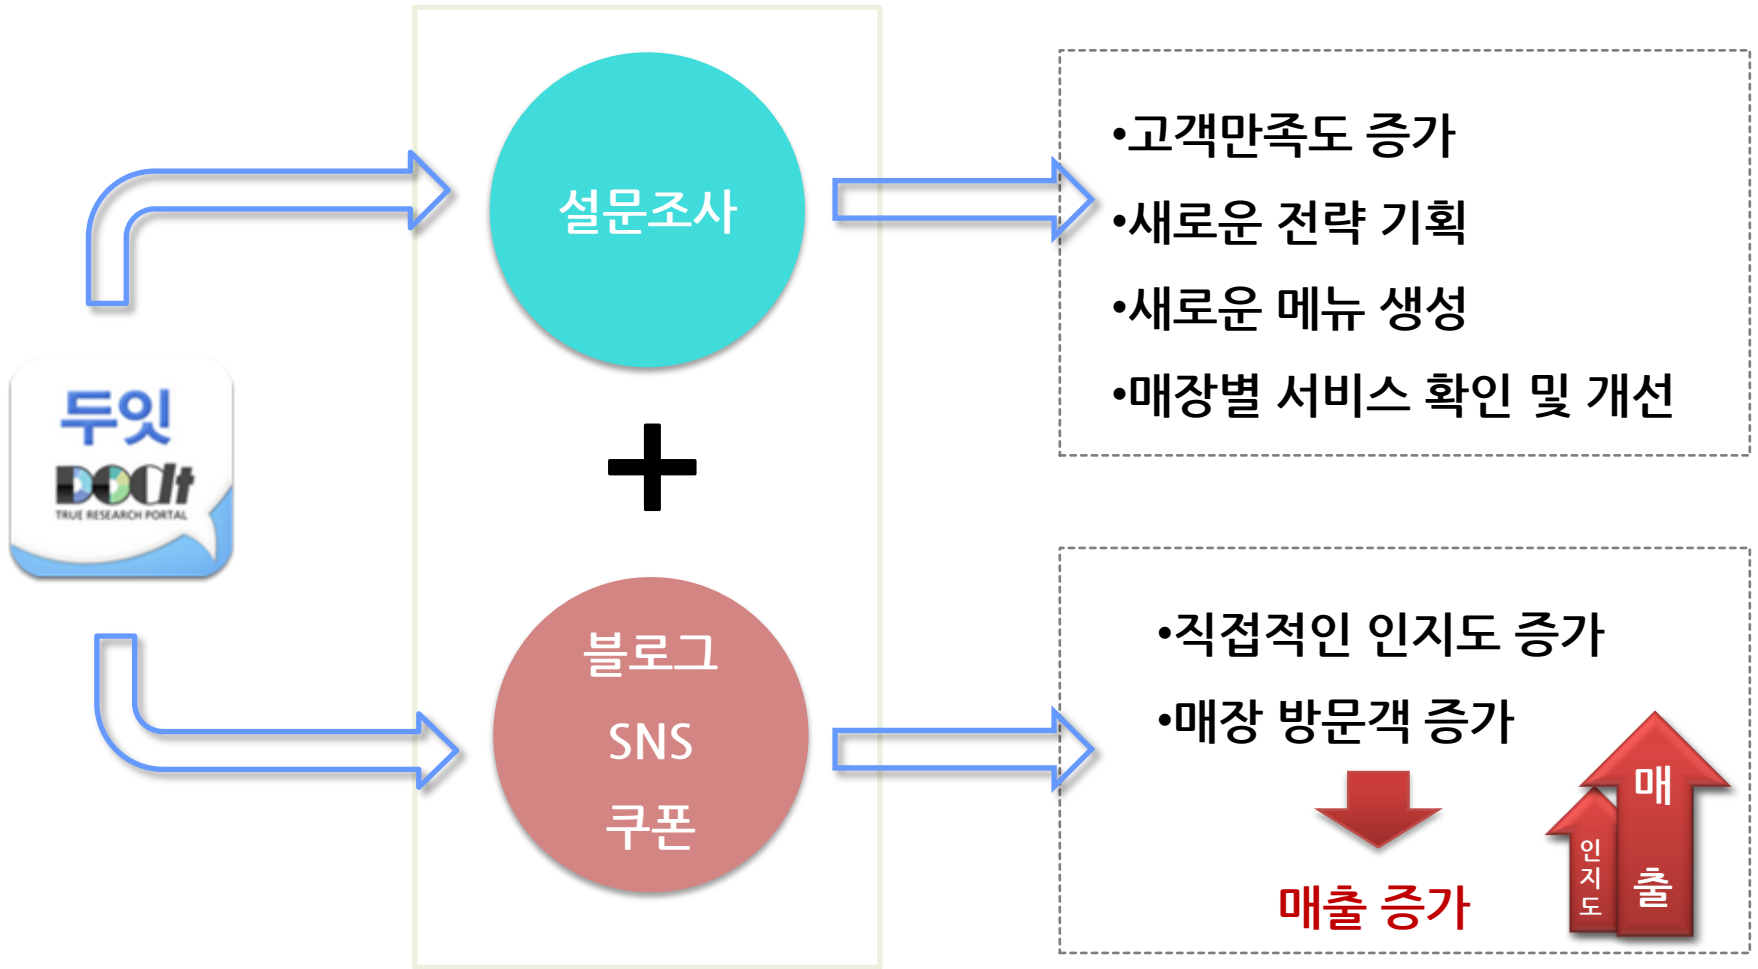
두잇
DOit
TRUE RESEARCH PORTAL

설문조사

+

블로그
SNS
쿠폰

•고객만족도 증가
•새로운 전략 기획
•새로운 메뉴 생성
•매장별 서비스 확인 및 개선

•직접적인 인지도 증가
•매장 방문객 증가

매출 증가

인
지
도

매
출